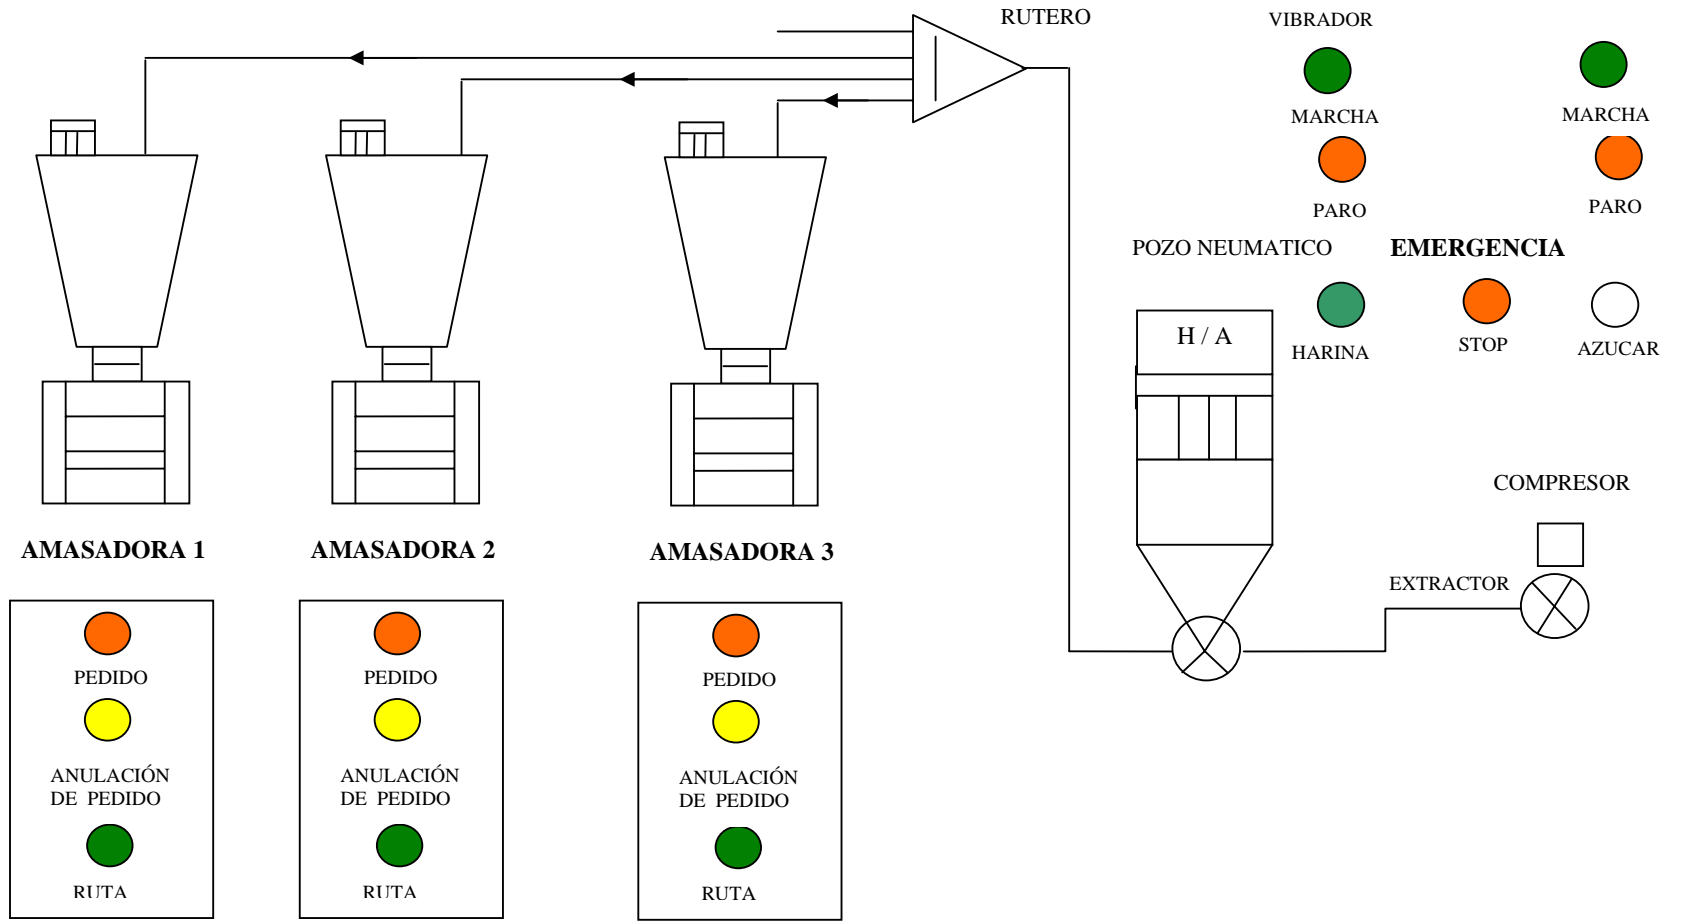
RUTERO

VIBRADOR

MARCHA

MARCHA

PARO

PARO

POZO NEUMATICO

EMERGENCIA

H / A

HARINA

STOP

AZUCAR

COMPRESOR

EXTRACTOR

AMASADORA 1

AMASADORA 2

AMASADORA 3

PEDIDO

ANULACIÓN DE PEDIDO

RUTA

PEDIDO

ANULACIÓN DE PEDIDO

RUTA

PEDIDO

ANULACIÓN DE PEDIDO

RUTA